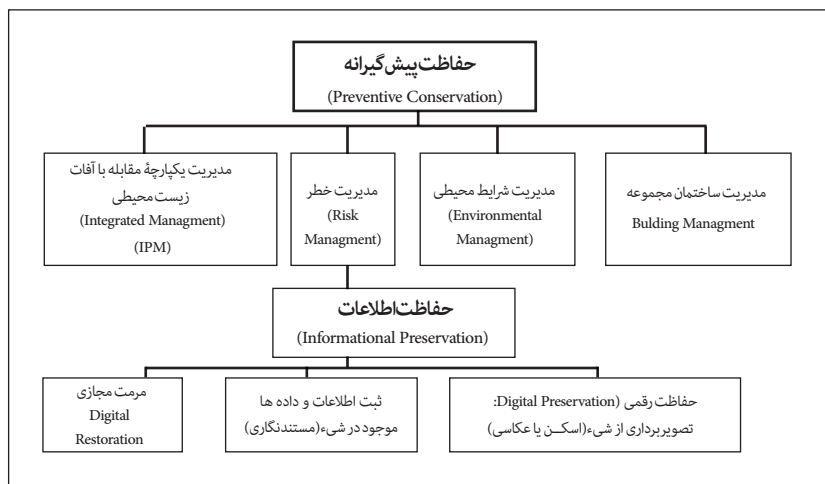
حفاظت پیش‌گیرانه
(Preventive Conservation)

مدیریت ساختمان مجموعه
Bulding Managment

مدیریت شرایط محیطی
(Environmental Managment)

مدیریت خطر
(Risk Managment)

مدیریت یکپارچهٔ مقابله با آفات زیست‌محیطی
(Integrated Managment)
(IPM)

حفاظت اطلاعات
(Informational Preservation)

حفاظت رقمی (Digital Preservation: تصویربرداری از شیء(اسکـن یا عکاسی)

ثبت اطلاعات و داده ها موجود در شیء(مستندنگاری)

مرمت مجازی
Digital Restoration